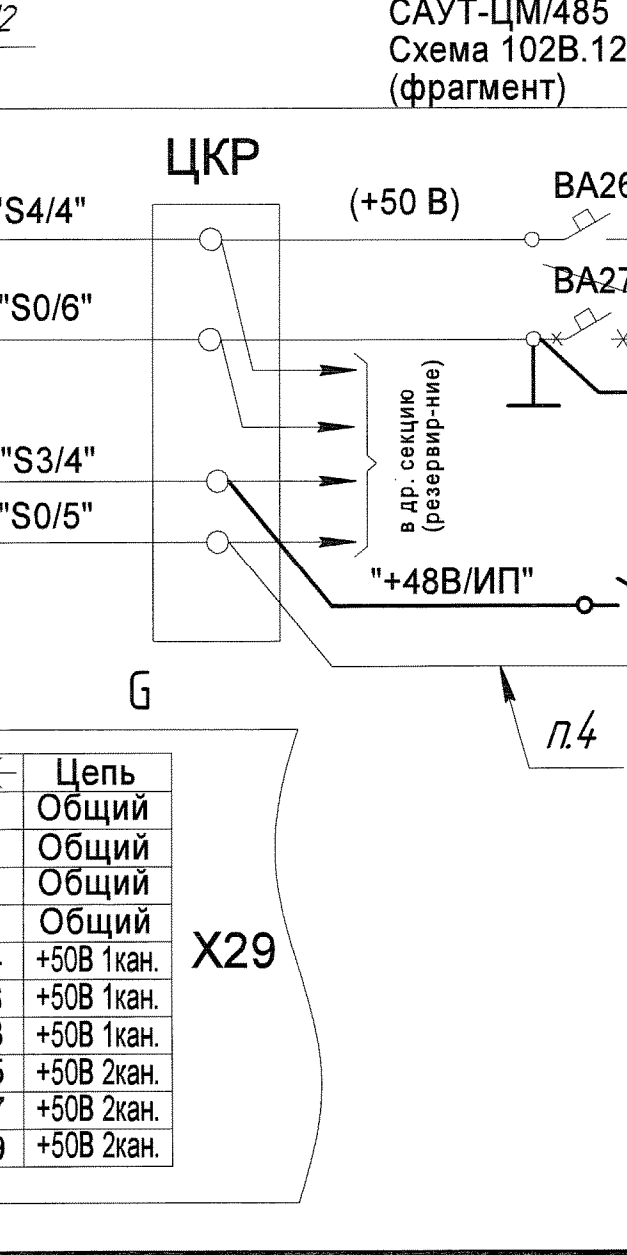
2

САУТ-ЦМ/485
Схема 102В.12
(фрагмент)

ЦКР

"S4/4"

(+50 В)

ВА26

"S0/6"

ВА27

в др. секцию
(резервир-ние)

"S3/4"

"S0/5"

"+48В/ИП"

G

п.4

| Цепь |
|---|
| Общий |
| Общий |
| Общий |
| Общий |
| +50В 1кан. |
| +50В 1кан. |
| +50В 1кан. |
| +50В 2кан. |
| +50В 2кан. |
| +50В 2кан. |

X29